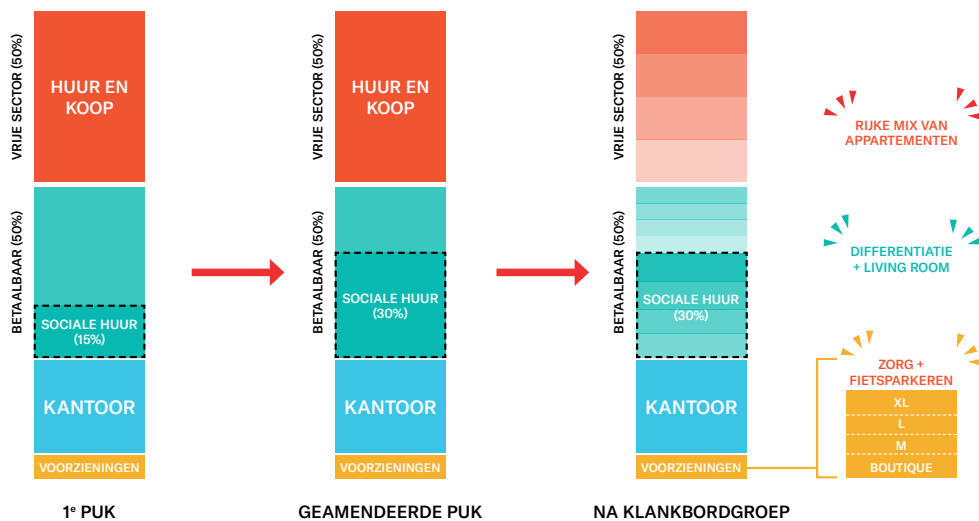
VRIJE SECTOR (50%)

HUUR EN KOOP

BETAALBAAR (50%)

SOCIALE HUUR (15%)

KANTOOR

VOORZIENINGEN

1$^{e}$ PUK

VRIJE SECTOR (50%)

HUUR EN KOOP

BETAALBAAR (50%)

SOCIALE HUUR (30%)

KANTOOR

VOORZIENINGEN

GEAMENDEERDE PUK

VRIJE SECTOR (50%)

BETAALBAAR (50%)

SOCIALE HUUR (30%)

KANTOOR

VOORZIENINGEN

NA KLANKBORDGROEP

RIJKE MIX VAN APPARTEMENTEN

DIFFERENTIATIE + LIVING ROOM

ZORG + FIETSPARKEREN

XL

L

M

BOUTIQUE